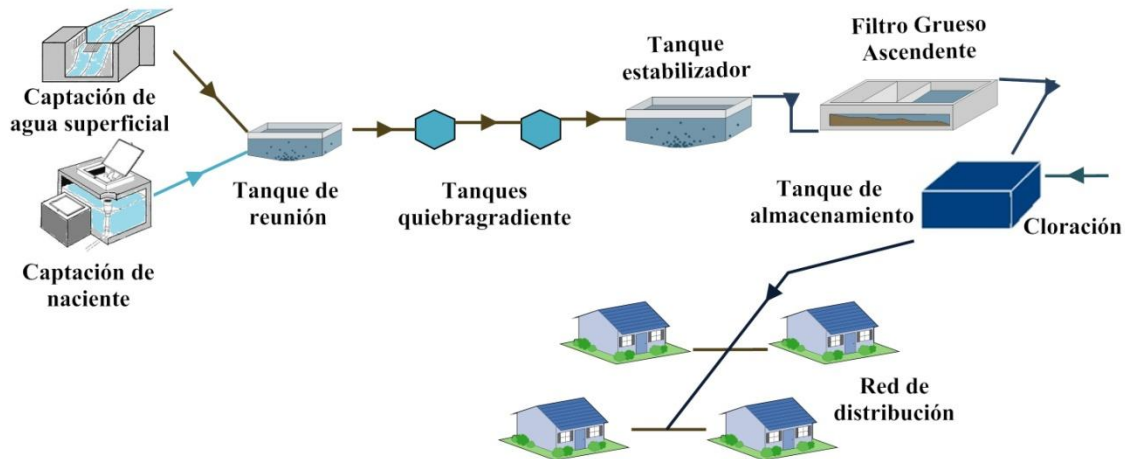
Captación de agua superficial

Captación de naciente

Tanque de reunión

Tanques quiebragradiente

Tanque estabilizador

Filtro Grueso Ascendente

Tanque de almacenamiento

Cloración

Red de distribución